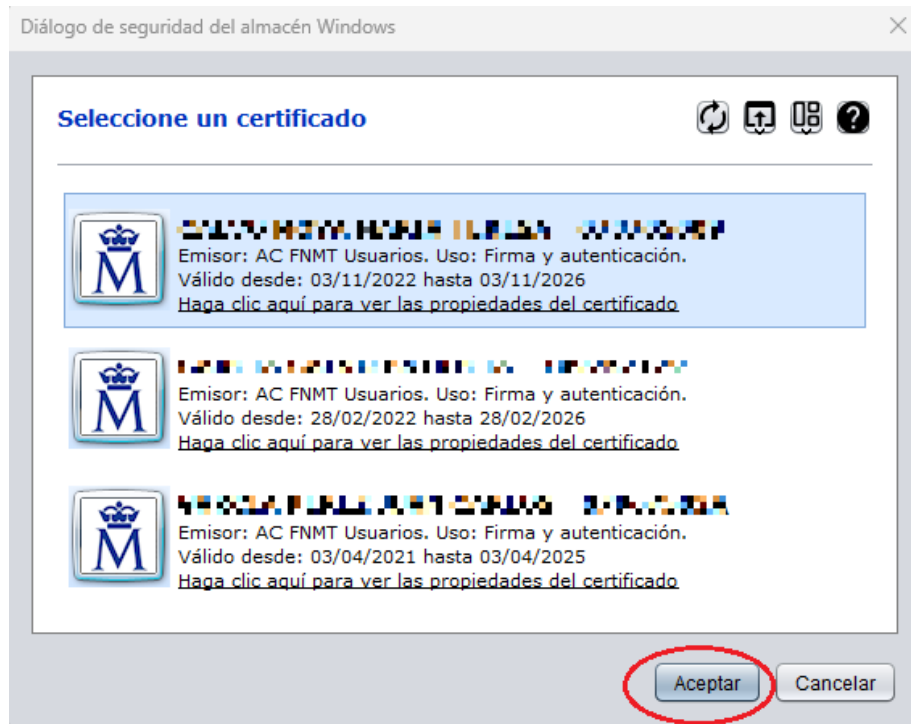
Diálogo de seguridad del almacén Windows

Seleccione un certificado

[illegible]
Emisor: AC FNMT Usuarios. Uso: Firma y autenticación.
Válido desde: 03/11/2022 hasta 03/11/2026
Haga clic aquí para ver las propiedades del certificado

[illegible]
Emisor: AC FNMT Usuarios. Uso: Firma y autenticación.
Válido desde: 28/02/2022 hasta 28/02/2026
Haga clic aquí para ver las propiedades del certificado

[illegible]
Emisor: AC FNMT Usuarios. Uso: Firma y autenticación.
Válido desde: 03/04/2021 hasta 03/04/2025
Haga clic aquí para ver las propiedades del certificado

Aceptar
Cancelar